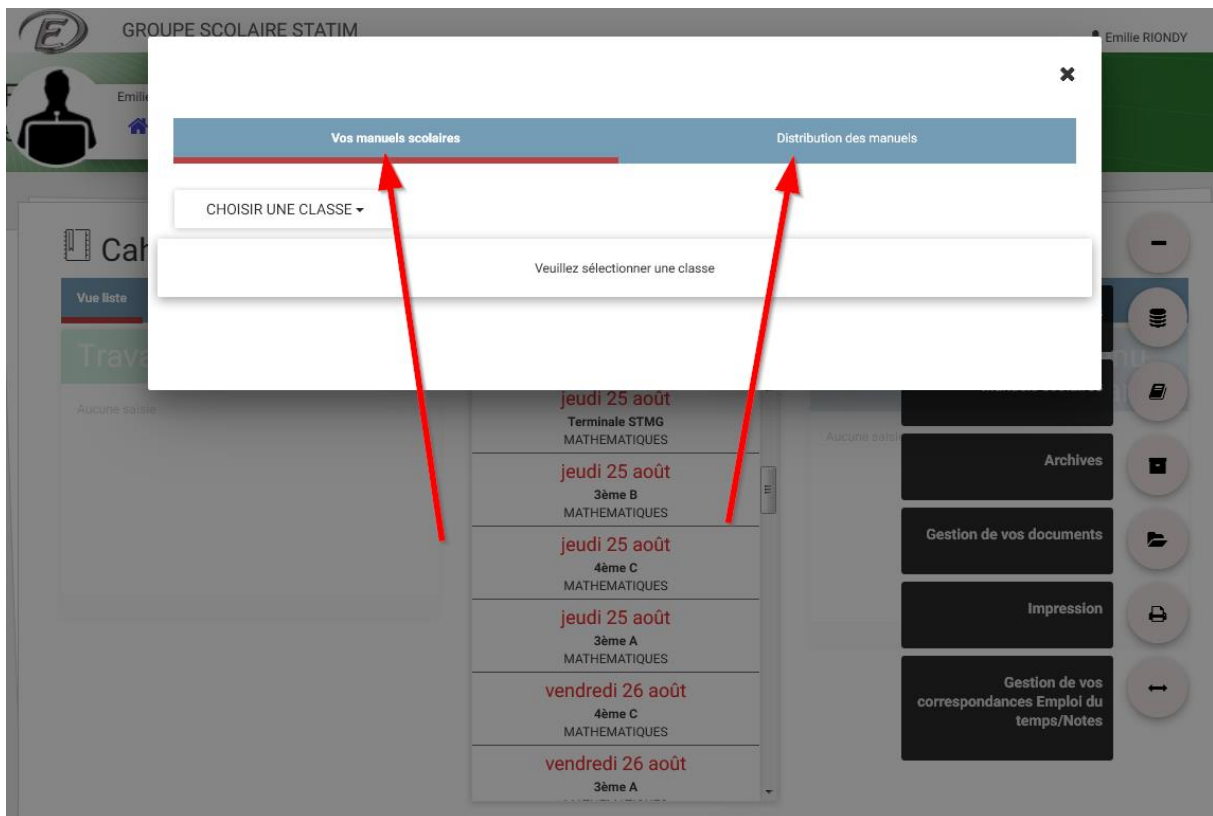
GROUPE SCOLAIRE STATIM

Emilie RIONDY

Emilie

Vos manuels scolaires

Distribution des manuels

CHOISIR UNE CLASSE

Veuillez sélectionner une classe

Cah

Vue liste

Trava

Aucune saisie

jeudi 25 août
Terminale STMG
MATHEMATIQUES

jeudi 25 août
3ème B
MATHEMATIQUES

jeudi 25 août
4ème C
MATHEMATIQUES

jeudi 25 août
3ème A
MATHEMATIQUES

vendredi 26 août
4ème C
MATHEMATIQUES

vendredi 26 août
3ème A

Aucune saisie

Archives

Gestion de vos documents

Impression

Gestion de vos correspondances Emploi du temps/Notes